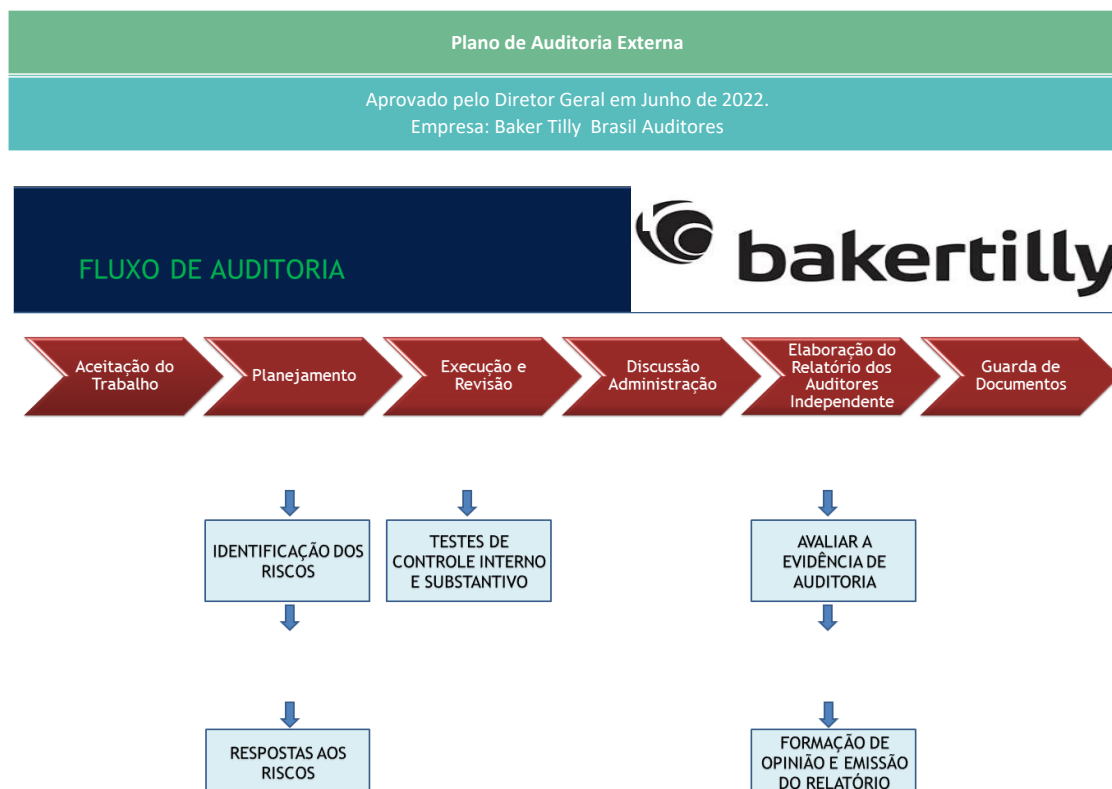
Plano de Auditoria Externa

Aprovado pelo Diretor Geral em Junho de 2022.
Empresa: Baker Tilly Brasil Auditores

FLUXO DE AUDITORIA

bakertilly

Aceitação do Trabalho

Planejamento

Execução e Revisão

Discussão Administração

Elaboração do Relatório dos Auditores Independente

Guarda de Documentos

IDENTIFICAÇÃO DOS RISCOS

TESTES DE CONTROLE INTERNO E SUBSTANTIVO

AVALIAR A EVIDÊNCIA DE AUDITORIA

RESPOSTAS AOS RISCOS

FORMAÇÃO DE OPINIÃO E EMISSÃO DO RELATÓRIO